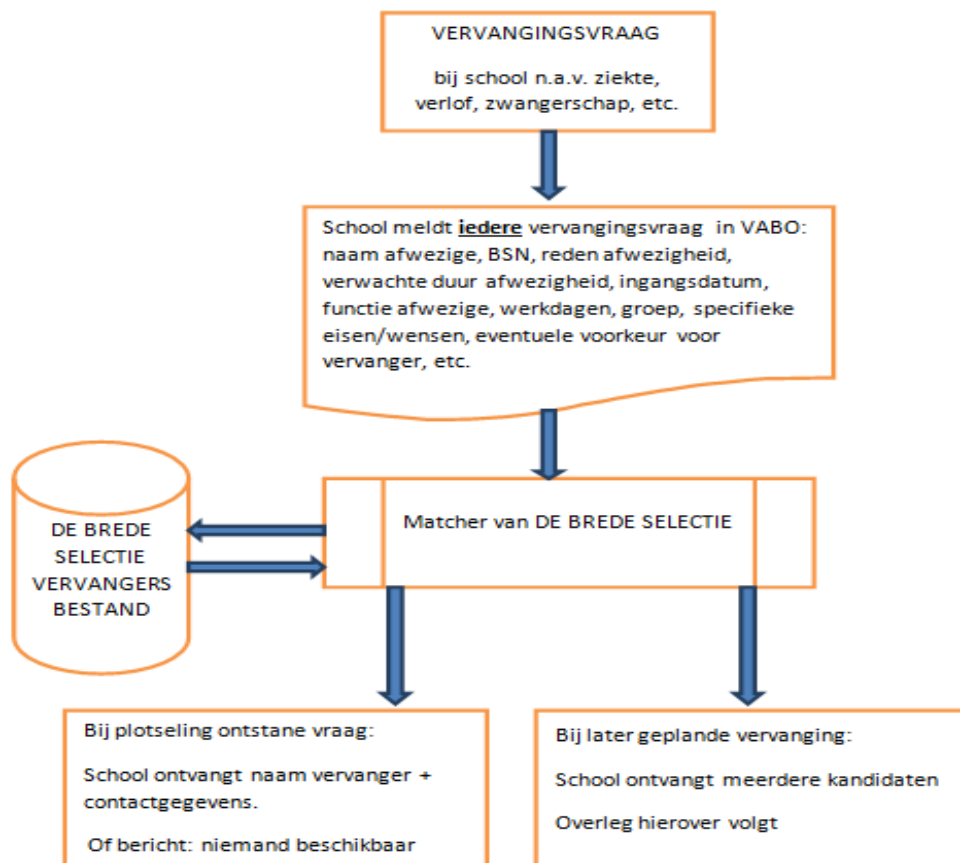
VERVANGINGSVRAAG

bij school n.a.v. ziekte, verlof, zwangerschap, etc.

School meldt iedere vervangingsvraag in VABO: naam afwezige, BSN, reden afwezigheid, verwachte duur afwezigheid, ingangsdatum, functie afwezige, werkdagen, groep, specifieke eisen/wensen, eventuele voorkeur voor vervanger, etc.

DE BREDE SELECTIE VERVANGERS BESTAND

Matcher van DE BREDE SELECTIE

Bij plotseling ontstane vraag:

School ontvangt naam vervanger + contactgegevens.

Of bericht: niemand beschikbaar

Bij later geplande vervanging:

School ontvangt meerdere kandidaten

Overleg hierover volgt